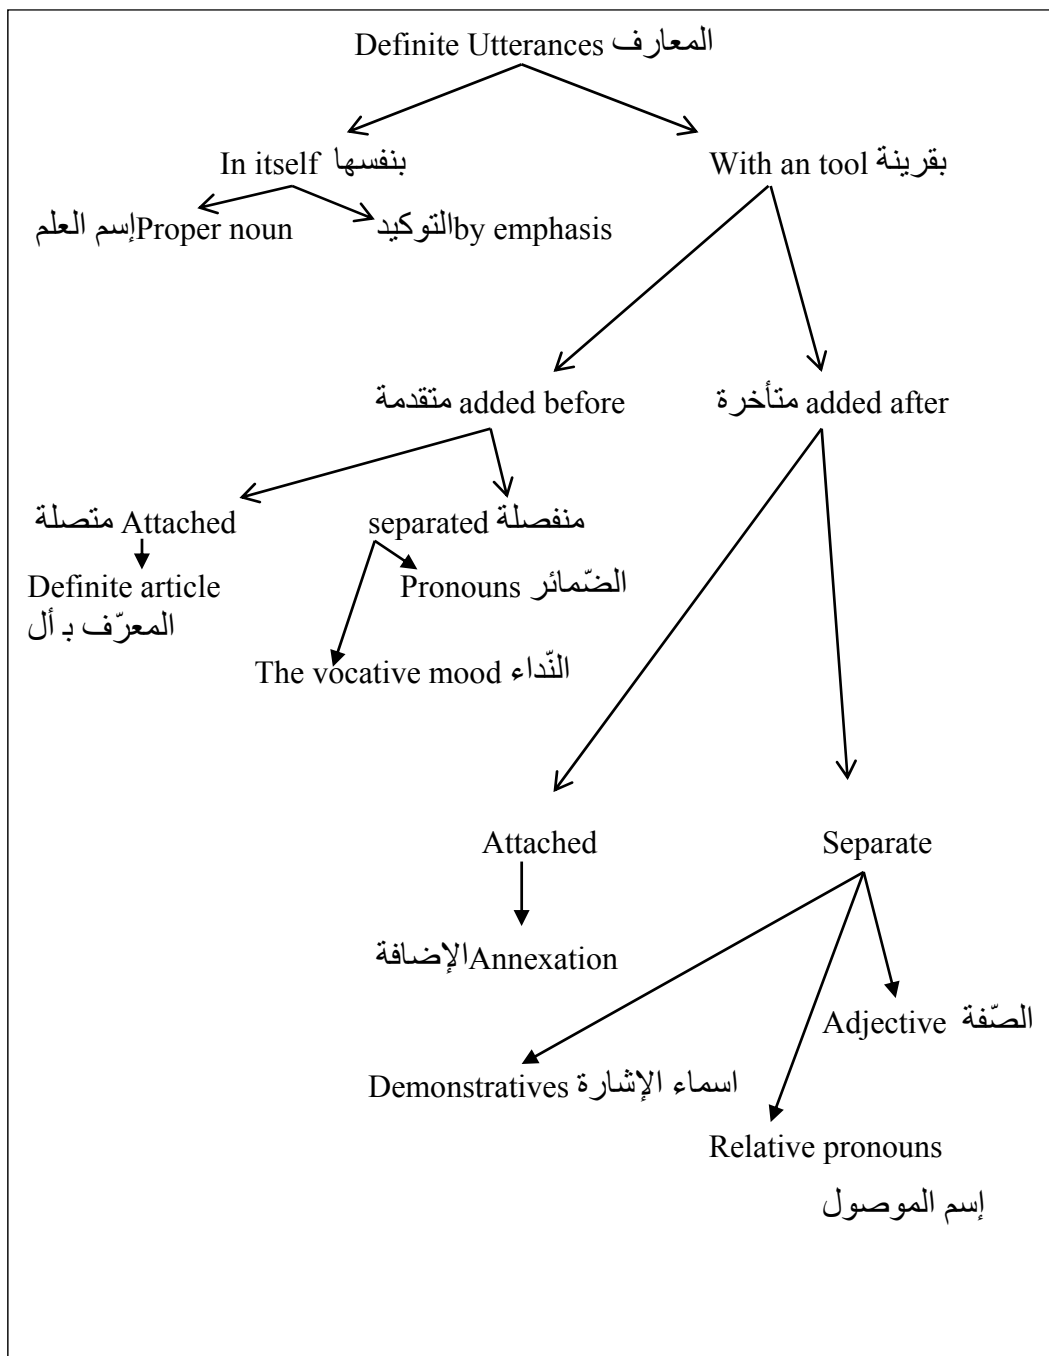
Definite Utterances المعارف

In itself بنفسها

With an tool بقرينة

إسم العلم Proper noun

التوكيد by emphasis

متقدمة added before

added after متأخرة

متصلة Attached

separated منفصلة

Definite article المعرّف بـ أل

Pronouns الضّمائر

The vocative mood النّداء

Attached

Separate

الإضافة Annexation

Adjective الصّفة

Demonstratives اسماء الإشارة

Relative pronouns إسم الموصول